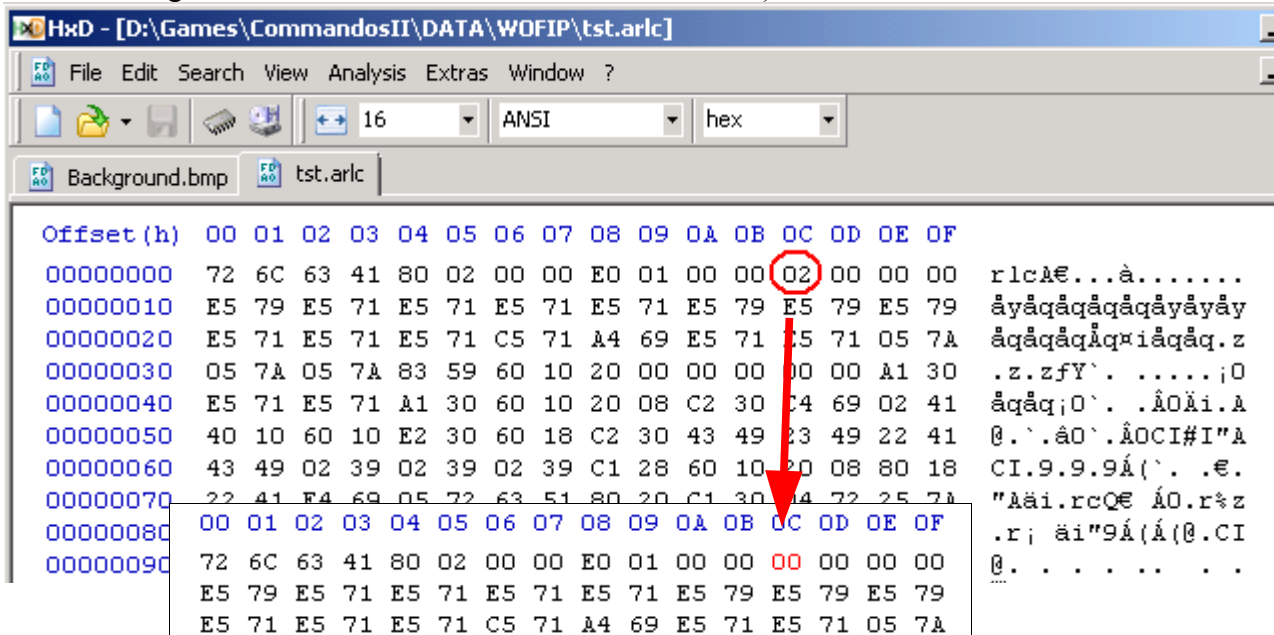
HxD - [D:\Games\CommandosII\DATA\WOFIP\tst.arlc]

File Edit Search View Analysis Extras Window ?

16 ANSI hex

Background.bmp tst.arlc

| Offset(h) | 00 | 01 | 02 | 03 | 04 | 05 | 06 | 07 | 08 | 09 | 0A | 0B | 0C | 0D | 0E | 0F | |
|---|---|---|---|---|---|---|---|---|---|---|---|---|---|---|---|---|---|
| 00000000 | 72 | 6C | 63 | 41 | 80 | 02 | 00 | 00 | E0 | 01 | 00 | 00 | 02 | 00 | 00 | 00 | rlcA€...à....... |
| 00000010 | E5 | 79 | E5 | 71 | E5 | 71 | E5 | 71 | E5 | 71 | E5 | 79 | E5 | 79 | E5 | 79 | åyåqåqåqåqåyåyåy |
| 00000020 | E5 | 71 | E5 | 71 | E5 | 71 | C5 | 71 | A4 | 69 | E5 | 71 | E5 | 71 | 05 | 7A | åqåqåqÅq¤iåqåq.z |
| 00000030 | 05 | 7A | 05 | 7A | 83 | 59 | 60 | 10 | 20 | 00 | 00 | 00 | 00 | 00 | A1 | 30 | .z.zfY`. .....¡0 |
| 00000040 | E5 | 71 | E5 | 71 | A1 | 30 | 60 | 10 | 20 | 08 | C2 | 30 | C4 | 69 | 02 | 41 | åqåq¡0`. .Â0Äi.A |
| 00000050 | 40 | 10 | 60 | 10 | E2 | 30 | 60 | 18 | C2 | 30 | 43 | 49 | 23 | 49 | 22 | 41 | @.`.â0`.Â0CI#I"A |
| 00000060 | 43 | 49 | 02 | 39 | 02 | 39 | 02 | 39 | C1 | 28 | 60 | 10 | 20 | 08 | 80 | 18 | CI.9.9.9Á(`. .€. |
| 00000070 | 22 | 41 | E4 | 69 | 05 | 72 | 63 | 51 | 80 | 20 | C1 | 30 | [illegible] | 72 | 25 | 7A | "Aäi.rcQ€ Á0.r%z |
| 00000080 | | | | | | | | | | | | | | | | | .r¡ äi"9Á(Á(@.CI |
| 00000090 | | | | | | | | | | | | | | | | | @. . . . . . . . |

| 00 | 01 | 02 | 03 | 04 | 05 | 06 | 07 | 08 | 09 | 0A | 0B | 0C | 0D | 0E | 0F |
|---|---|---|---|---|---|---|---|---|---|---|---|---|---|---|---|
| 72 | 6C | 63 | 41 | 80 | 02 | 00 | 00 | E0 | 01 | 00 | 00 | 00 | 00 | 00 | 00 |
| E5 | 79 | E5 | 71 | E5 | 71 | E5 | 71 | E5 | 71 | E5 | 79 | E5 | 79 | E5 | 79 |
| E5 | 71 | E5 | 71 | E5 | 71 | C5 | 71 | A4 | 69 | E5 | 71 | E5 | 71 | 05 | 7A |